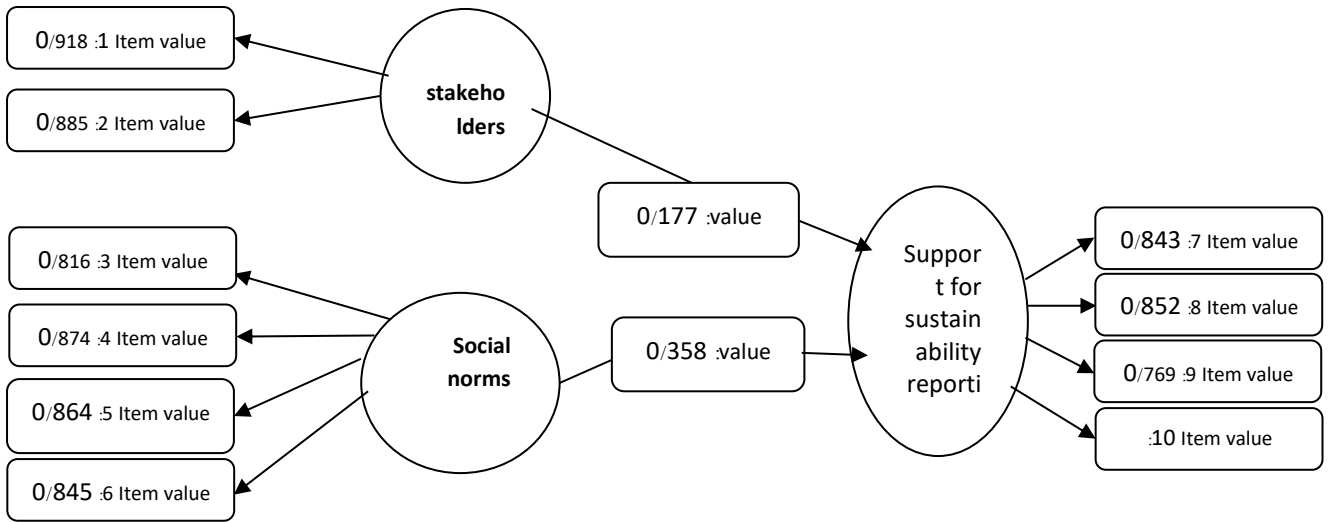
0/918 :1 Item value

0/885 :2 Item value

stakeholders

0/177 :value

0/816 :3 Item value

0/874 :4 Item value

0/864 :5 Item value

0/845 :6 Item value

Social norms

0/358 :value

Support for sustainability reporti

0/843 :7 Item value

0/852 :8 Item value

0/769 :9 Item value

:10 Item value